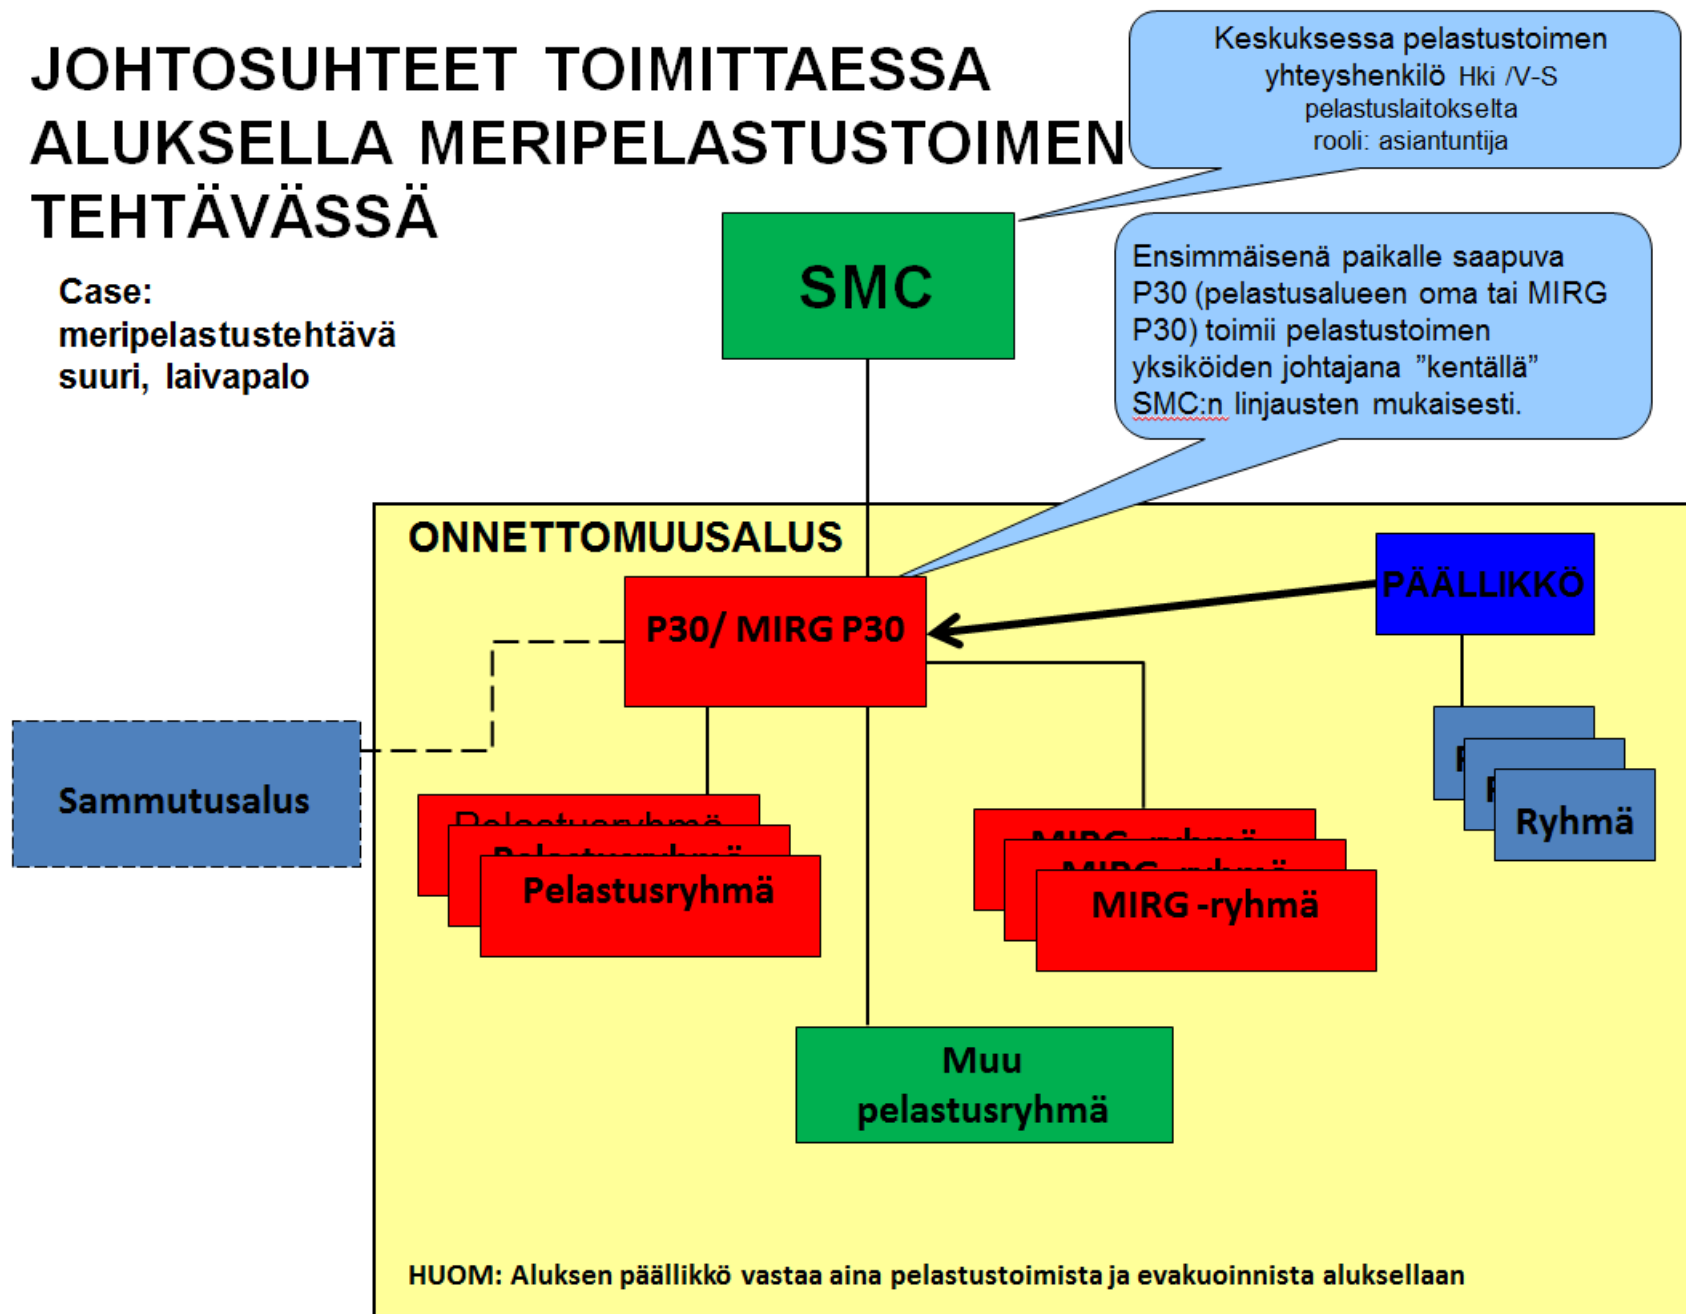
JOHTOSUHTEET TOIMITTAESSA ALUKSELLA MERIPELASTUSTOIMEN TEHTÄVÄSSÄ

Keskuksessa pelastustoimen yhteyshenkilö Hki /V-S pelastuslaitokselta rooli: asiantuntija

Case: meripelastustehtävä suuri, laivapalo

SMC

Ensimmäisenä paikalle saapuva P30 (pelastusalueen oma tai MIRG P30) toimii pelastustoimen yksiköiden johtajana "kentällä" SMC:n linjausten mukaisesti.

ONNETTOMUUSALUS

P30/ MIRG P30

PÄÄLLIKKÖ

Sammutusalus

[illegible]

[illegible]

Pelastusryhmä

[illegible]

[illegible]

MIRG -ryhmä

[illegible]

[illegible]

Ryhmä

Muu pelastusryhmä

HUOM: Aluksen päällikkö vastaa aina pelastustoimista ja evakuoinnista aluksellaan